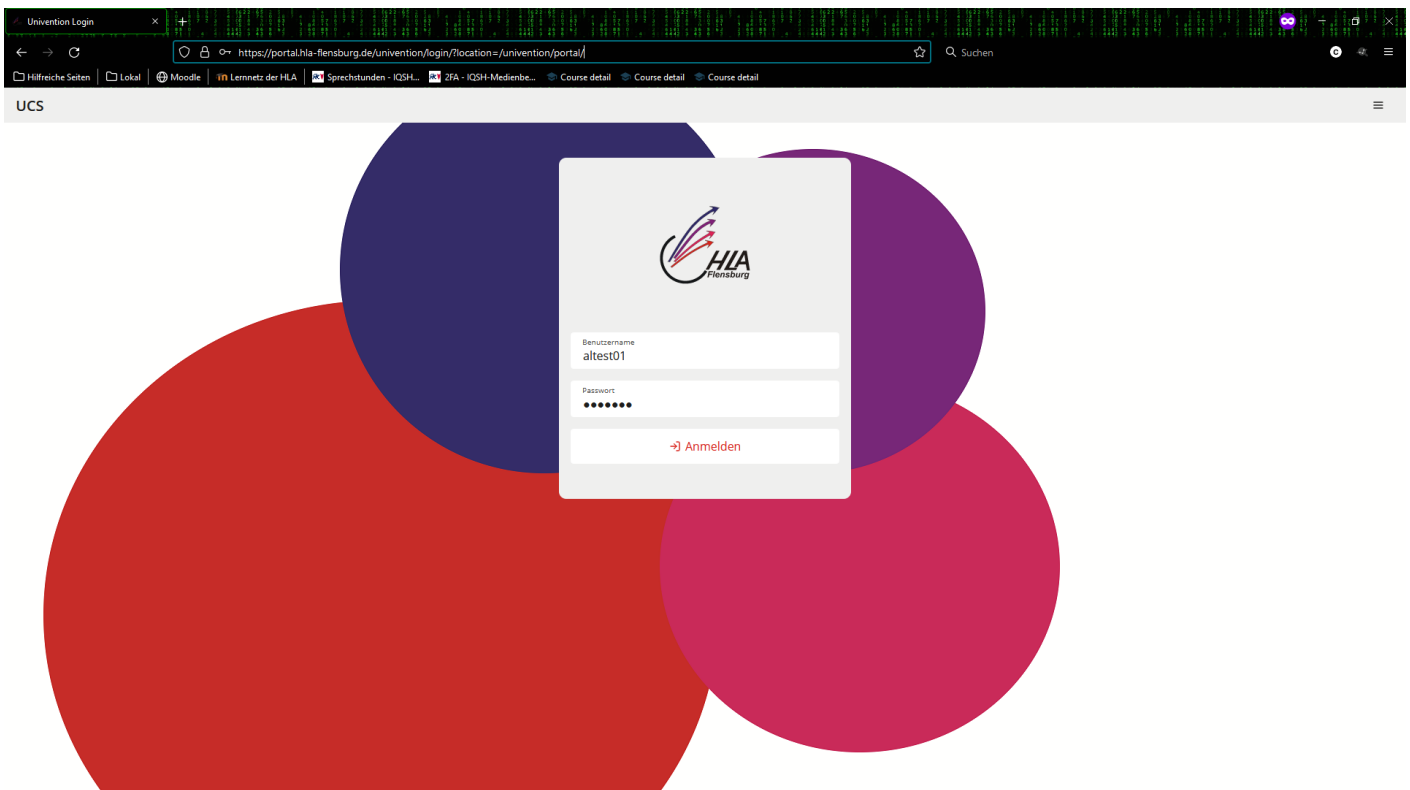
Univention Login

https://portal.hla-flensburg.de/univention/login/?location=/univention/portal/

Suchen

Hilfreiche Seiten | Lokal | Moodle | Lernnetz der HLA | Sprechstunden - IQSH... | 2FA - IQSH-Medienbe... | Course detail | Course detail | Course detail

UCS

HLA Flensburg

Benutzername
altest01

Passwort
•••••••

Anmelden